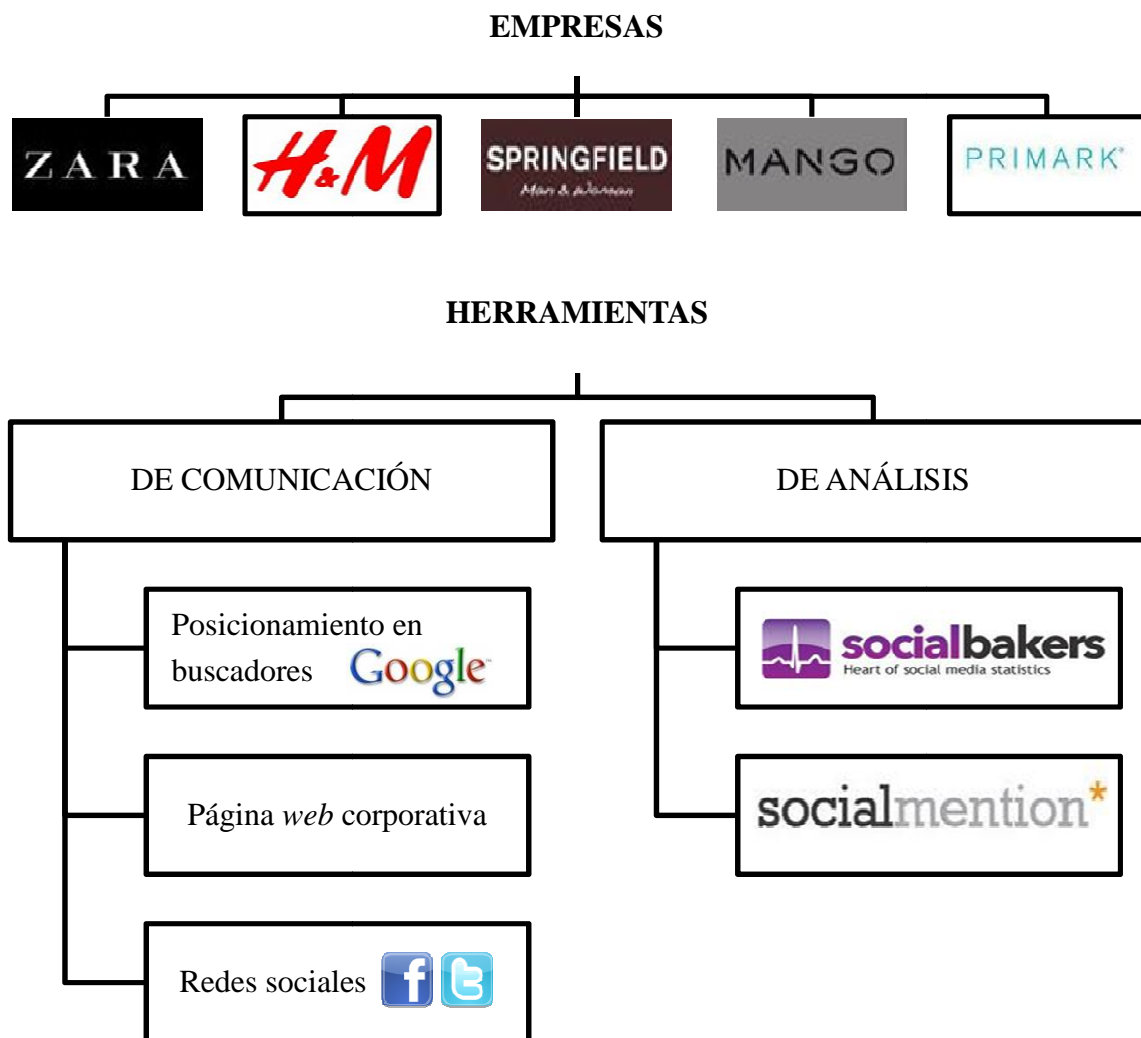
EMPRESAS

ZARA

H&M

SPRINGFIELD
Man & Woman

MANGO

PRIMARK

HERRAMIENTAS

DE COMUNICACIÓN

DE ANÁLISIS

Posicionamiento en buscadores Google

socialbakers
Heart of social media statistics

Página *web* corporativa

socialmention*

Redes sociales